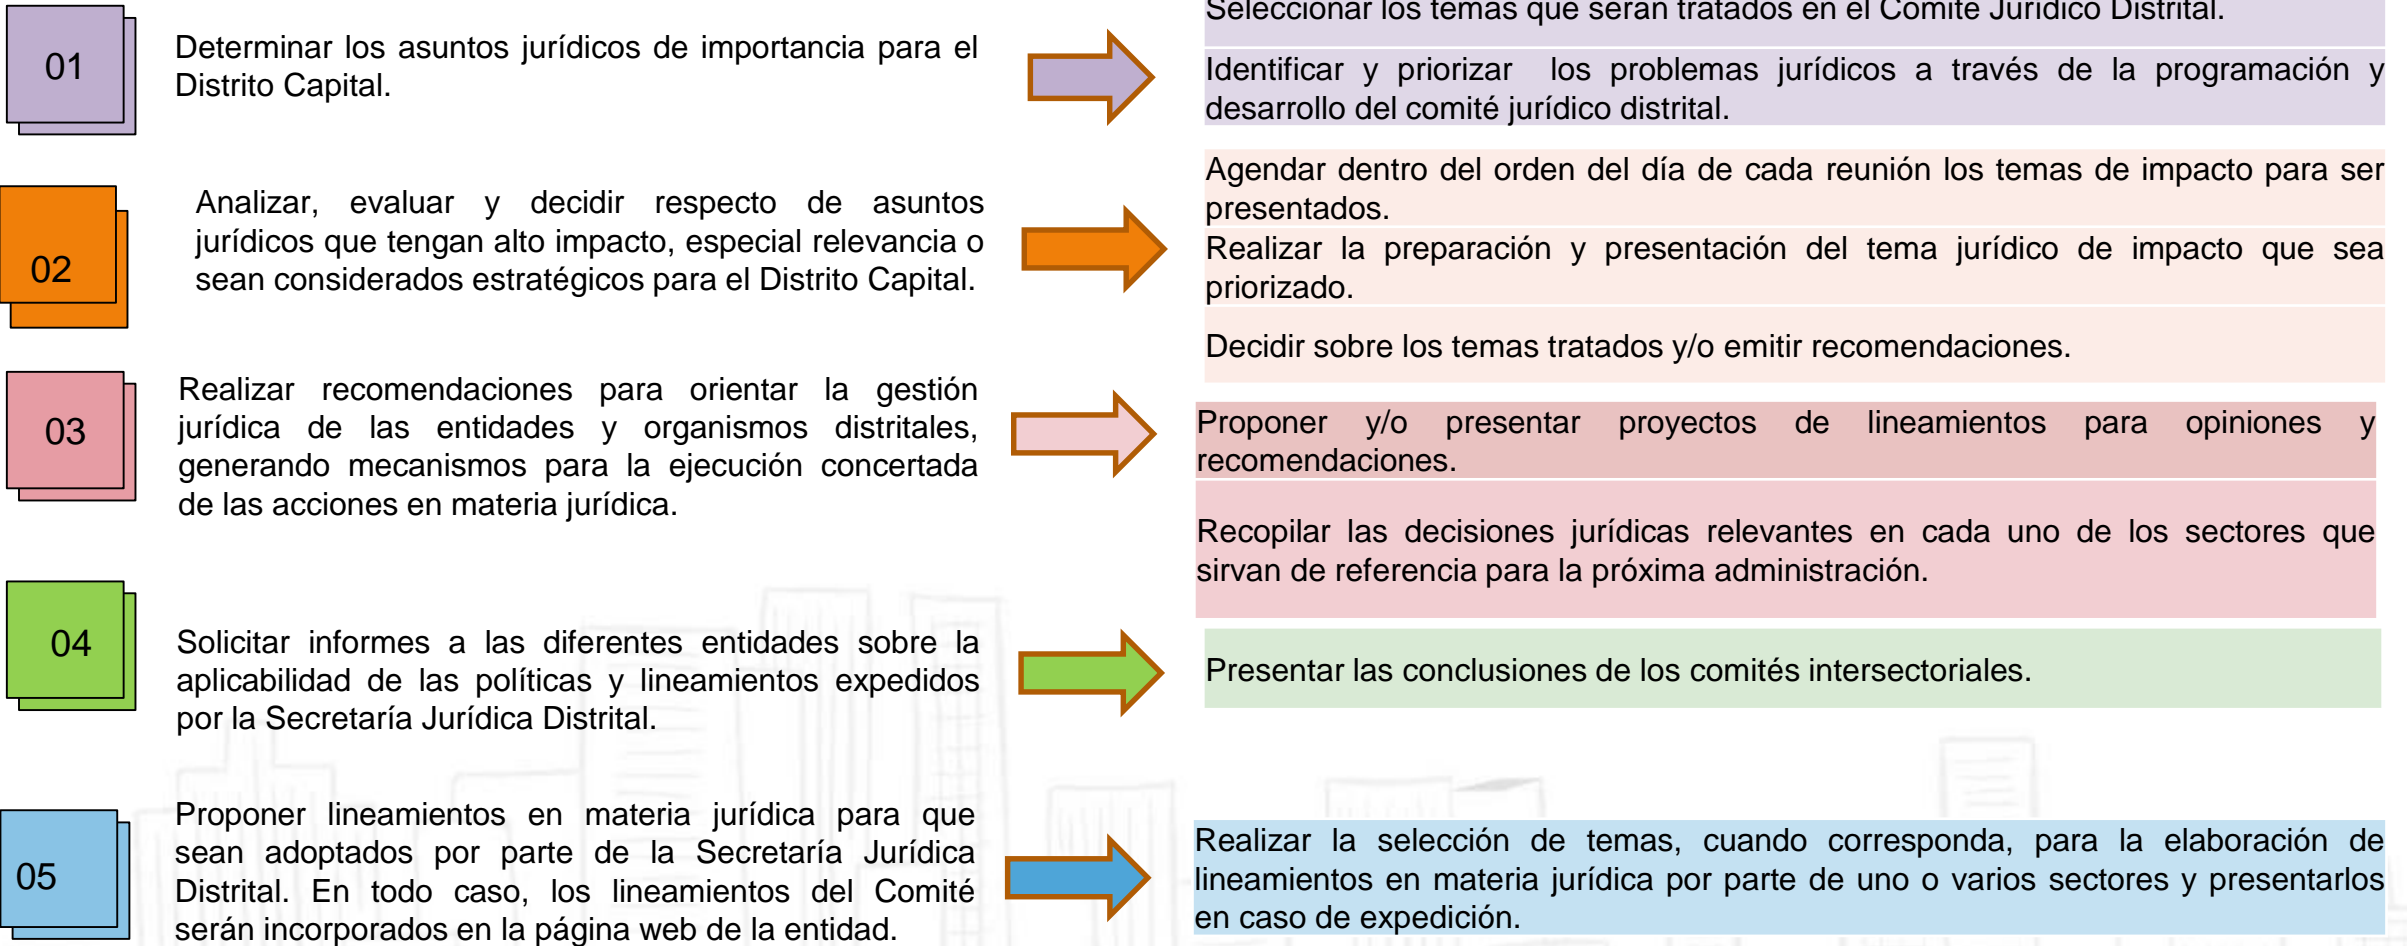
01

Determinar los asuntos jurídicos de importancia para el Distrito Capital.

Seleccionar los temas que serán tratados en el Comité Jurídico Distrital.

Identificar y priorizar los problemas jurídicos a través de la programación y desarrollo del comité jurídico distrital.

02

Analizar, evaluar y decidir respecto de asuntos jurídicos que tengan alto impacto, especial relevancia o sean considerados estratégicos para el Distrito Capital.

Agendar dentro del orden del día de cada reunión los temas de impacto para ser presentados.

Realizar la preparación y presentación del tema jurídico de impacto que sea priorizado.

Decidir sobre los temas tratados y/o emitir recomendaciones.

03

Realizar recomendaciones para orientar la gestión jurídica de las entidades y organismos distritales, generando mecanismos para la ejecución concertada de las acciones en materia jurídica.

Proponer y/o presentar proyectos de lineamientos para opiniones y recomendaciones.

Recopilar las decisiones jurídicas relevantes en cada uno de los sectores que sirvan de referencia para la próxima administración.

04

Solicitar informes a las diferentes entidades sobre la aplicabilidad de las políticas y lineamientos expedidos por la Secretaría Jurídica Distrital.

Presentar las conclusiones de los comités intersectoriales.

05

Proponer lineamientos en materia jurídica para que sean adoptados por parte de la Secretaría Jurídica Distrital. En todo caso, los lineamientos del Comité serán incorporados en la página web de la entidad.

Realizar la selección de temas, cuando corresponda, para la elaboración de lineamientos en materia jurídica por parte de uno o varios sectores y presentarlos en caso de expedición.